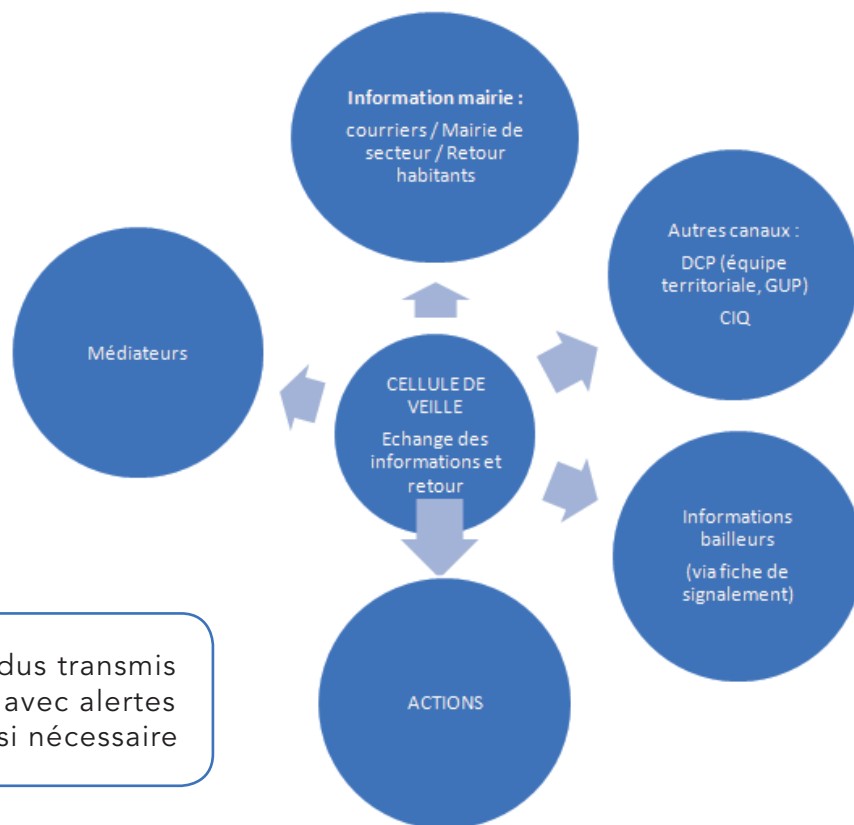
Information mairie :
courriers / Mairie de secteur / Retour habitants

Autres canaux :
DCP (équipe territoriale, GUP)
CIQ

Médiateurs

CELLULE DE VEILLE
Echange des informations et retour

Informations bailleurs
(via fiche de signalement)

ACTIONS

dus transmis avec alertes si nécessaire